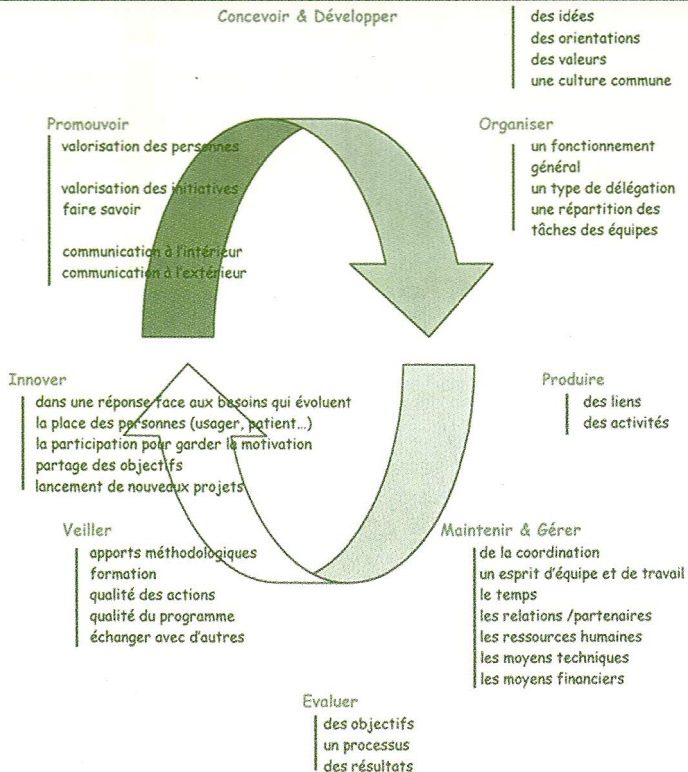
Concevoir & Développer

des idées
des orientations
des valeurs
une culture commune

Promouvoir
valorisation des personnes

valorisation des initiatives
faire savoir

communication à l'intérieur
communication à l'extérieur

Organiser
un fonctionnement général
un type de délégation
une répartition des tâches des équipes

Innover
dans une réponse face aux besoins qui évoluent
la place des personnes (usager, patient...)
la participation pour garder la motivation
partage des objectifs
lancement de nouveaux projets

Produire
des liens
des activités

Veiller
apports méthodologiques
formation
qualité des actions
qualité du programme
échanger avec d'autres

Maintenir & Gérer
de la coordination
un esprit d'équipe et de travail
le temps
les relations /partenaires
les ressources humaines
les moyens techniques
les moyens financiers

Evaluer
des objectifs
un processus
des résultats